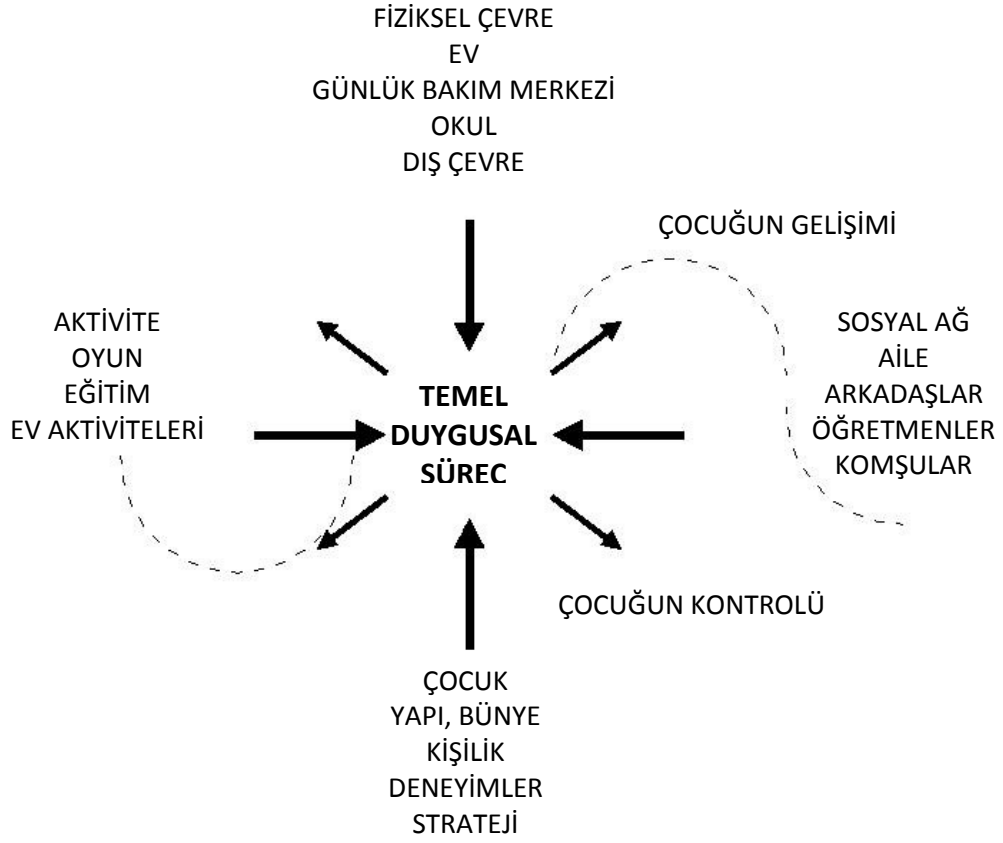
FİZİKSEL ÇEVRE
EV
GÜNLÜK BAKIM MERKEZİ
OKUL
DIŞ ÇEVRE

ÇOCUĞUN GELİŞİMİ

AKTİVİTE
OYUN
EĞİTİM
EV AKTİVİTELERİ

**TEMEL DUYGUSAL SÜREC**

SOSYAL AĞ
AİLE
ARKADAŞLAR
ÖĞRETMENLER
KOMŞULAR

ÇOCUĞUN KONTROLÜ

ÇOCUK
YAPI, BÜNYE
KİŞİLİK
DENEYİMLER
STRATEJİ